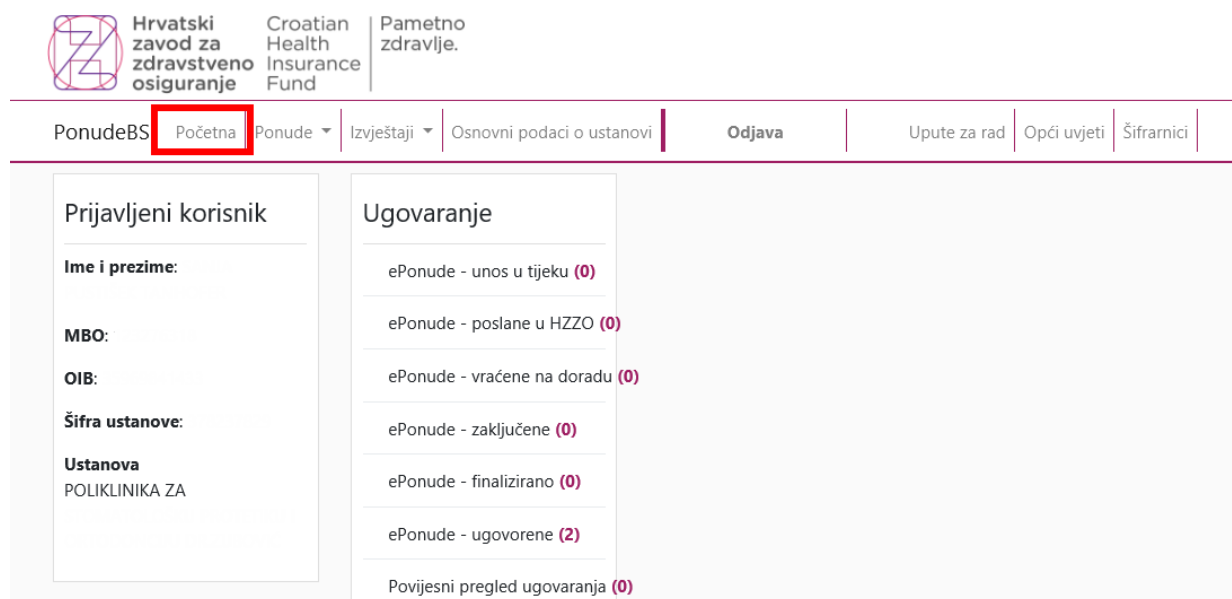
Hrvatski zavod za zdravstveno osiguranje | Croatian Health Insurance Fund | Pametno zdravlje.

PonudeBS | Početna | Ponude ▾ | Izvještaji ▾ | Osnovni podaci o ustanovi | Odjava | Upute za rad | Opći uvjeti | Šifrarnici

Prijavljeni korisnik

Ime i prezime: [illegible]

MBO: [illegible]

OIB: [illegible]

Šifra ustanove: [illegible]

Ustanova
POLIKLINIKA ZA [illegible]

Ugovaranje

ePonude - unos u tijeku (0)

ePonude - poslane u HZZO (0)

ePonude - vraćene na doradu (0)

ePonude - zaključene (0)

ePonude - finalizirano (0)

ePonude - ugovorene (2)

Povijesni pregled ugovaranja (0)